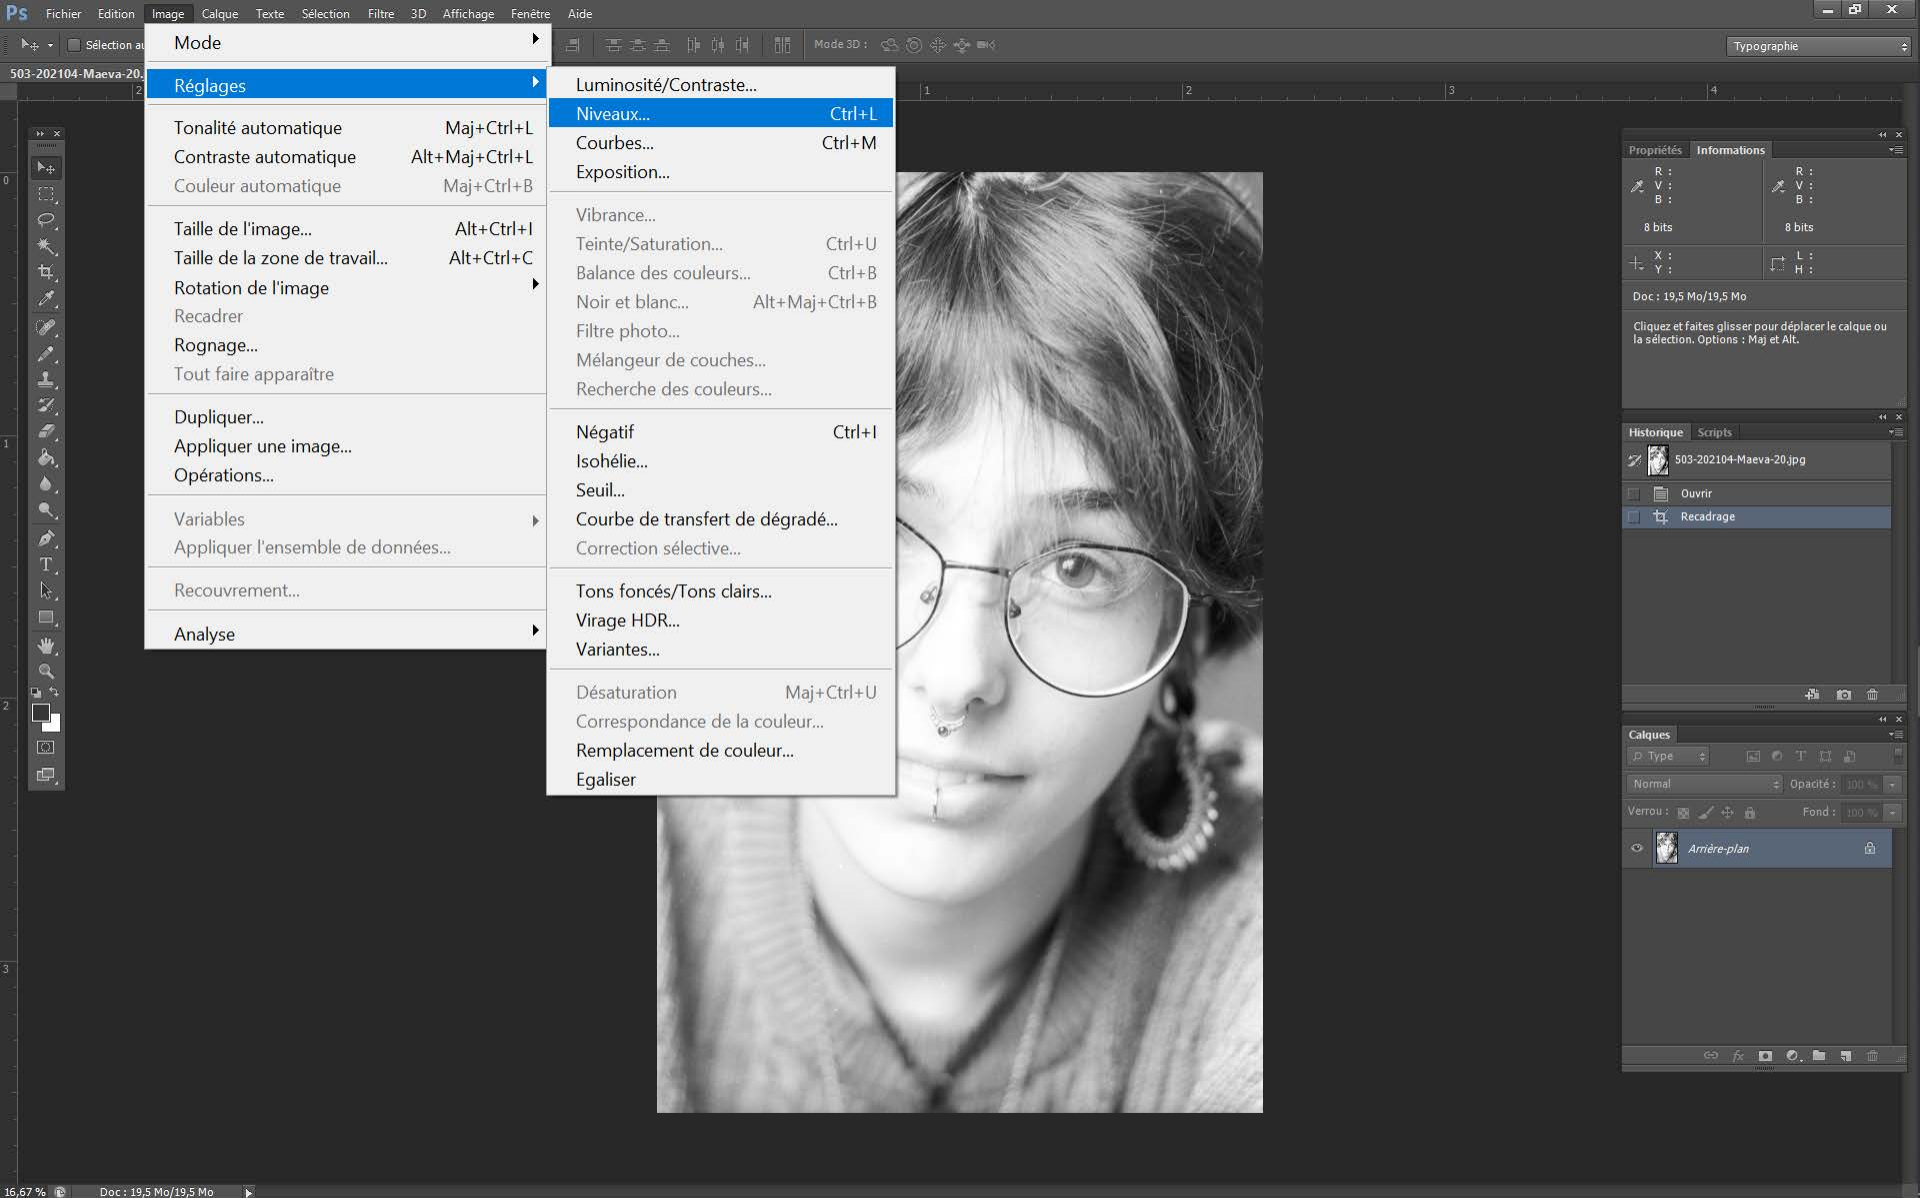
Ps Fichier Edition Image Calque Texte Sélection Filtre 3D Affichage Fenêtre Aide

Sélection au

Mode 3D :

Typographie

503-202104-Maeva-20.

Mode

Réglages

Tonalité automatique Maj+Ctrl+L
Contraste automatique Alt+Maj+Ctrl+L
Couleur automatique Maj+Ctrl+B

Taille de l'image... Alt+Ctrl+I
Taille de la zone de travail... Alt+Ctrl+C
Rotation de l'image
Recadrer
Rognage...
Tout faire apparaître

Dupliquer...
Appliquer une image...
Opérations...

Variables
Appliquer l'ensemble de données...

Recouvrement...

Analyse

Luminosité/Contraste...
Niveaux... Ctrl+L
Courbes... Ctrl+M
Exposition...

Vibrance...
Teinte/Saturation... Ctrl+U
Balance des couleurs... Ctrl+B
Noir et blanc... Alt+Maj+Ctrl+B
Filtre photo...
Mélangeur de couches...
Recherche des couleurs...

Négatif Ctrl+I
Isohélie...
Seuil...
Courbe de transfert de dégradé...
Correction sélective...

Tons foncés/Tons clairs...
Virage HDR...
Variantes...

Désaturation Maj+Ctrl+U
Correspondance de la couleur...
Remplacement de couleur...
Egaliser

Propriétés Informations
R :
V :
B :
8 bits
R :
V :
B :
8 bits
X :
Y :
L :
H :
Doc : 19,5 Mo/19,5 Mo
Cliquez et faites glisser pour déplacer le calque ou la sélection. Options : Maj et Alt.

Historique Scripts
503-202104-Maeva-20.jpg
Ouvrir
Recadrage

Calques
Type
Normal
Opacité : 100 %
Verrou :
Fond : 100 %
Arrière-plan

16,67 %
Doc : 19,5 Mo/19,5 Mo